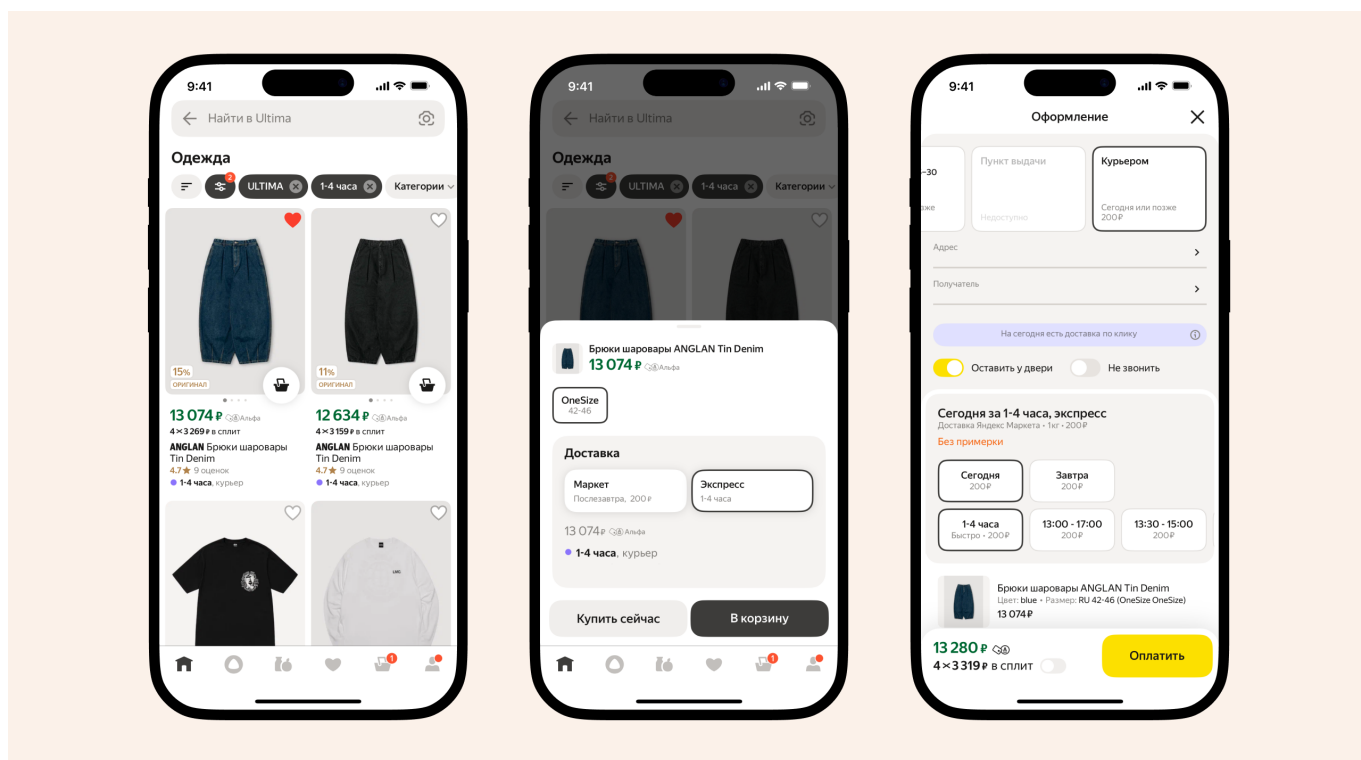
9:41

Найти в Ultima

Одежда

2 ULTIMA 1-4 часа Категории

15%
ОРИГИНАЛ

13 074 ₽ Альфа
4 × 3 269 ₽ в сплит
ANGLAN Брюки шаровары Tin Denim
4.7 ★ 9 оценок
1-4 часа, курьер

11%
ОРИГИНАЛ

12 634 ₽ Альфа
4 × 3 159 ₽ в сплит
ANGLAN Брюки шаровары Tin Denim
4.7 ★ 9 оценок
1-4 часа, курьер

1

9:41

Найти в Ultima

Одежда

2 ULTIMA 1-4 часа Категории

Брюки шаровары ANGLAN Tin Denim
13 074 ₽ Альфа

OneSize
42-46

Доставка

Маркет
Послезавтра, 200 ₽

Экспресс
1-4 часа

13 074 ₽ Альфа
1-4 часа, курьер

Купить сейчас
В корзину

1

9:41

Оформление

~30
зже

Пункт выдачи
Недоступно

Курьером
Сегодня или позже
200 ₽

Адрес

Получатель

На сегодня есть доставка по клику

Оставить у двери
Не звонить

Сегодня за 1-4 часа, экспресс
Доставка Яндекс Маркета • 1кг • 200 ₽
Без примерки

Сегодня
200 ₽

Завтра
200 ₽

1-4 часа
Быстро • 200 ₽

13:00 - 17:00
200 ₽

13:30 - 15:00
200 ₽

Брюки шаровары ANGLAN Tin Denim
Цвет: blue • Размер: RU 42-46 (OneSize OneSize)
13 074 ₽

13 280 ₽
4 × 3 319 ₽ в сплит

Оплатить